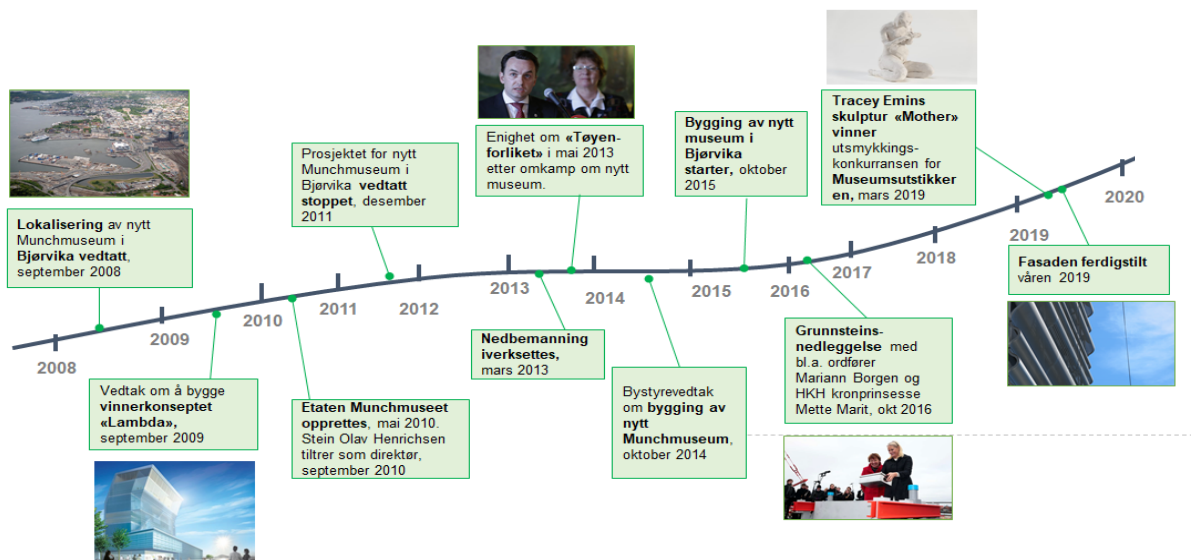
Lokalisering av nytt Munchmuseum i Bjørvika vedtatt, september 2008

Vedtak om å bygge vinnerkonseptet «Lambda», september 2009

Prosjektet for nytt Munchmuseum i Bjørvika vedtatt stoppet, desember 2011

Etaten Munchmuseet opprettes, mai 2010. Stein Olav Henrichsen tiltrer som direktør, september 2010

Enighet om «Tøyen-forliket» i mai 2013 etter omkamp om nytt museum.

Nedbemanning iverksettes, mars 2013

Bystyrevedtak om bygging av nytt Munchmuseum, oktober 2014

Bygging av nytt museum i Bjørvika starter, oktober 2015

Grunnsteins-nedleggelse med bl.a. ordfører Mariann Borgen og HKH kronprinsesse Mette Marit, okt 2016

Tracey Emins skulptur «Mother» vinner utsmykkings-konkurransen for Museumsutstikkeren, mars 2019

Fasaden ferdigstilt våren 2019

2008 2009 2010 2011 2012 2013 2014 2015 2016 2017 2018 2019 2020